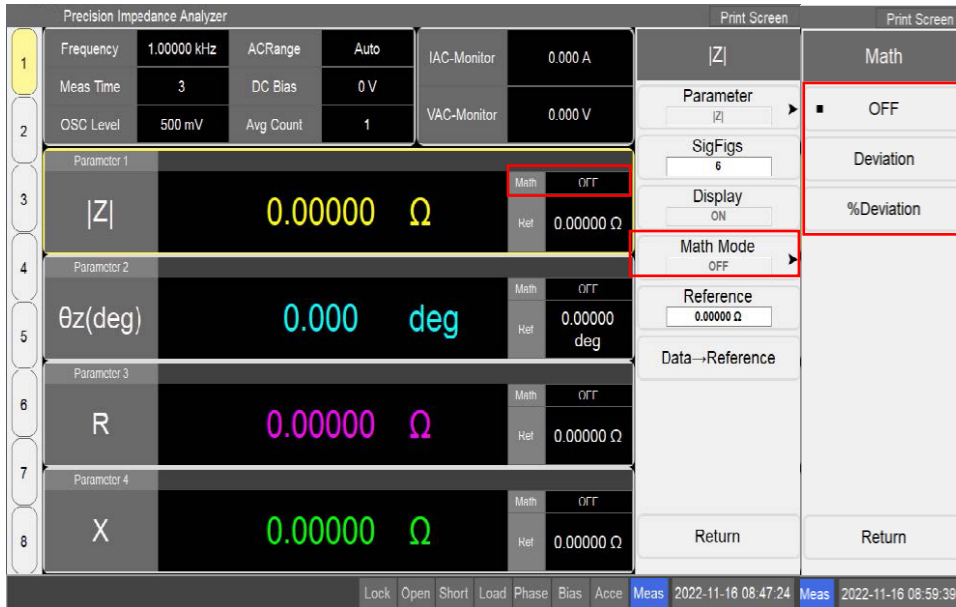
Precision Impedance Analyzer

Print Screen

Print Screen

1
2
3
4
5
6
7
8

| Frequency | 1.00000 kHz | ACRange | Auto |
|---|---|---|---|
| Meas Time | 3 | DC Bias | 0 V |
| OSC Level | 500 mV | Avg Count | 1 |

| IAC-Monitor | 0.000 A |
|---|---|
| VAC-Monitor | 0.000 V |

Parameter 1
|Z| 0.00000 Ω
Math OFF
Ref 0.00000 Ω

Parameter 2
θz(deg) 0.000 deg
Math OFF
Ref 0.00000 deg

Parameter 3
R 0.00000 Ω
Math OFF
Ref 0.00000 Ω

Parameter 4
X 0.00000 Ω
Math OFF
Ref 0.00000 Ω

|Z|
Parameter
|Z|
SigFigs
6
Display
ON
Math Mode
OFF
Reference
0.00000 Ω
Data→Reference
Return

Math
▪ OFF
Deviation
%Deviation
Return

Lock Open Short Load Phase Bias Acce Meas 2022-11-16 08:47:24 Meas 2022-11-16 08:59:39